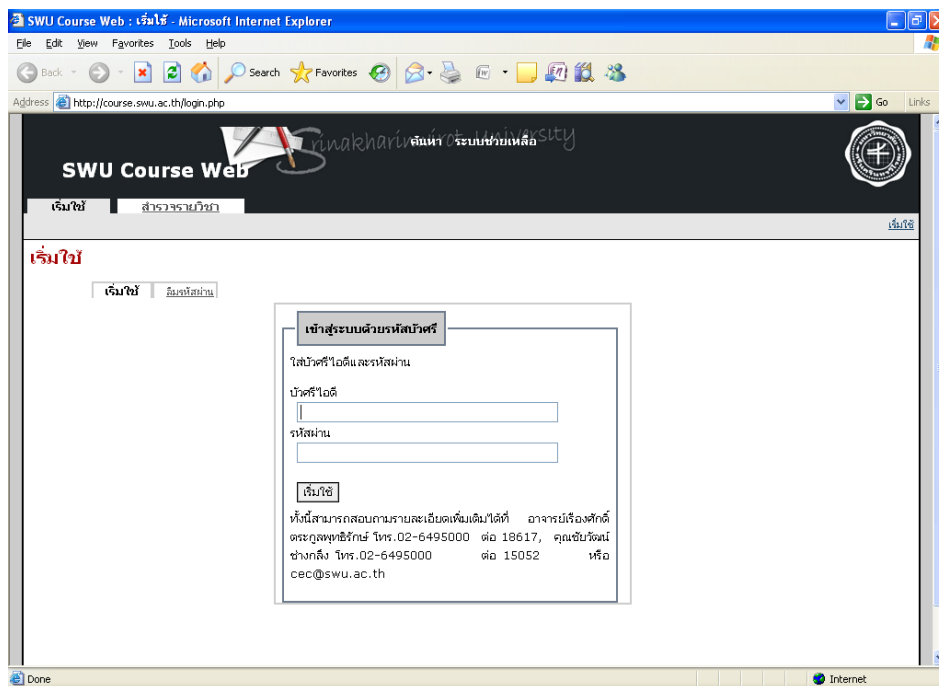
SWU Course Web : เริ่มใช้ - Microsoft Internet Explorer

File Edit View Favorites Tools Help

Back Search Favorites

Address http://course.swu.ac.th/login.php Go Links

Srinakharinwirot University

ค้นหา ระบบช่วยเหลือ

SWU Course Web

เริ่มใช้ สำรวจรายวิชา

เริ่มใช้

เริ่มใช้

เริ่มใช้ ลืมรหัสผ่าน

เข้าสู่ระบบด้วยรหัสบัวศรี

ใส่บัวศรีไอดีและรหัสผ่าน

บัวศรีไอดี

รหัสผ่าน

เริ่มใช้

ทั้งนี้สามารถสอบถามรายละเอียดเพิ่มเติมได้ที่ อาจารย์เรืองศักดิ์ ตระกูลพุทธิรักษ์ โทร.02-6495000 ต่อ 18617, คุณชับวัฒน์ ช่างกลึง โทร.02-6495000 ต่อ 15052 หรือ cec@swu.ac.th

Done Internet